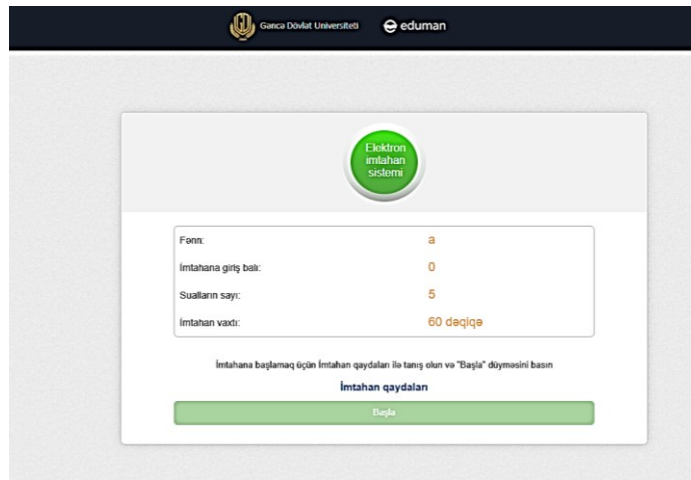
Gəncə Dövlət Universiteti eduman

Elektron imtahan sistemi

| | |
|---|---|
| Fənn: | a |
| İmtahana giriş balı: | 0 |
| Sualların sayı: | 5 |
| İmtahan vaxtı: | 60 dəqiqə |

İmtahana başlamaq üçün İmtahan qaydaları ilə tanış olun və "Başla" düyməsini basın

İmtahan qaydaları

Başla